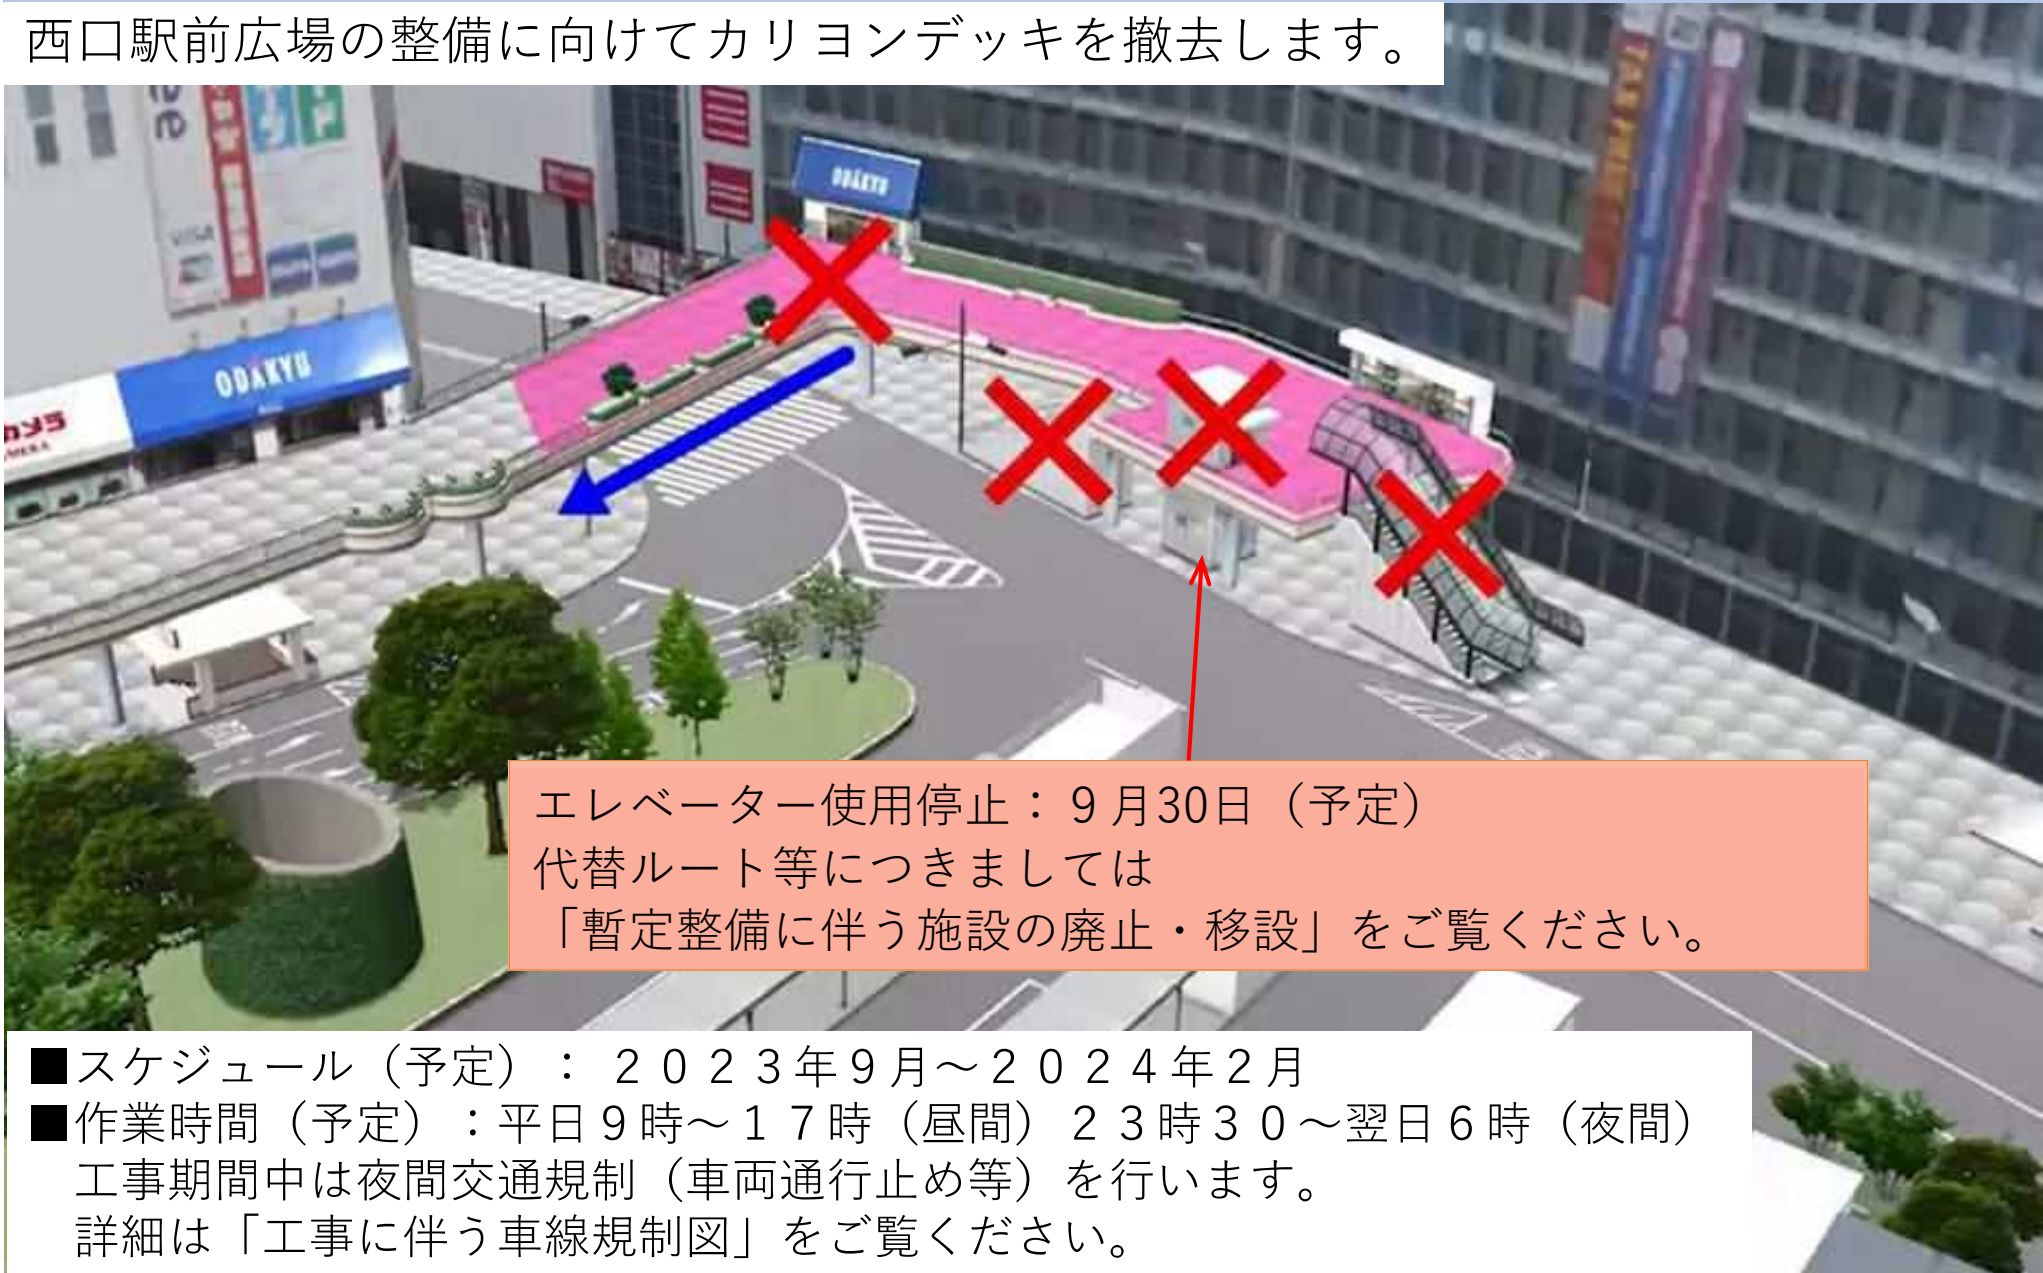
西口駅前広場の整備に向けてカリヨンデッキを撤去します。

ODAKYU

ODAKYU

エレベーター使用停止：９月30日（予定）
代替ルート等につきましては
「暫定整備に伴う施設の廃止・移設」をご覧ください。

■スケジュール（予定）：２０２３年９月～２０２４年２月
■作業時間（予定）：平日９時～１７時（昼間）２３時３０～翌日６時（夜間）
工事期間中は夜間交通規制（車両通行止め等）を行います。
詳細は「工事に伴う車線規制図」をご覧ください。